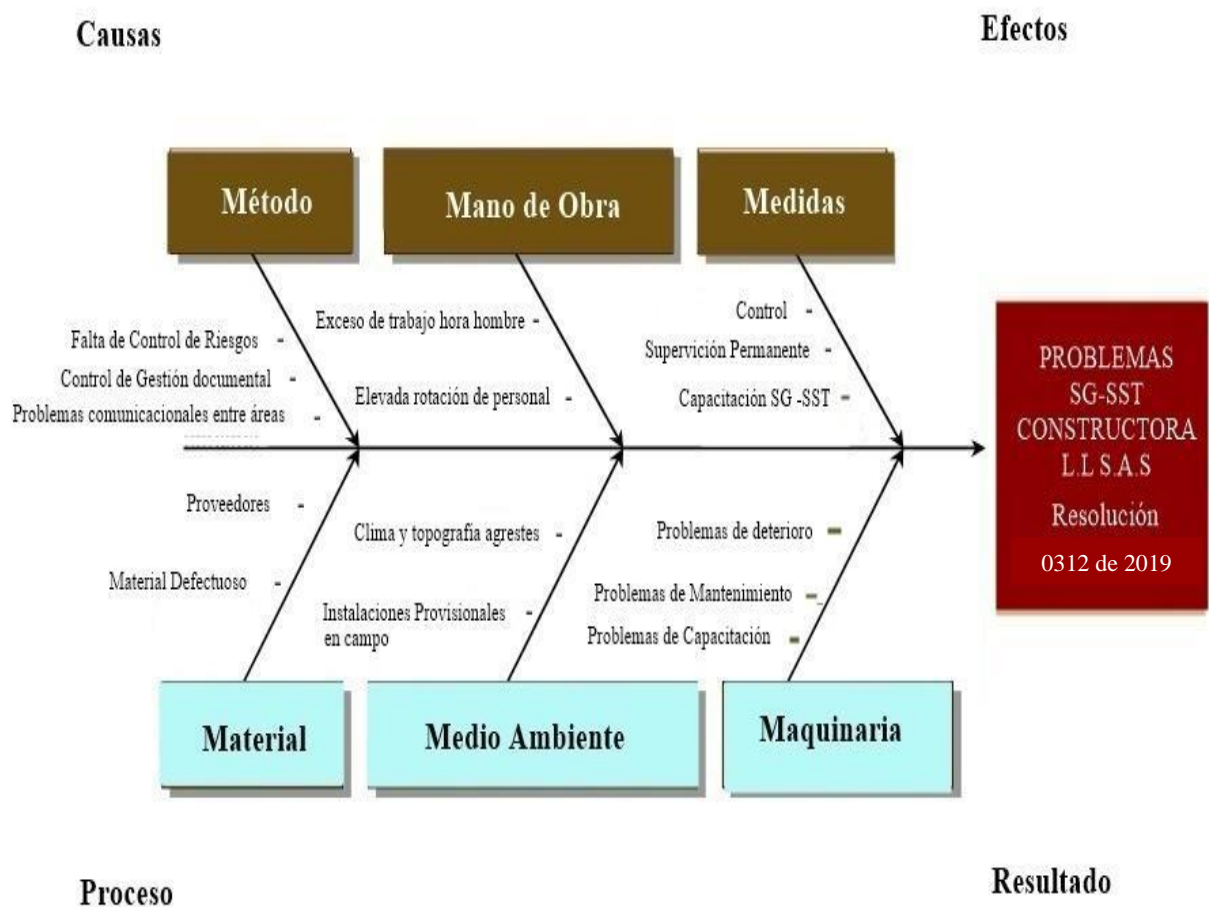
Causas

Efectos

Método

Mano de Obra

Medidas

Falta de Control de Riesgos -
Control de Gestión documental -
Problemas comunicacionales entre áreas -

Exceso de trabajo hora hombre -
Elevada rotación de personal -

Control -
Supervición Permanente -
Capacitación SG -SST -

PROBLEMAS SG-SST CONSTRUCTORA L.L S.A.S Resolución 0312 de 2019

Proveedores -
Material Defectuoso -

Clima y topografía agrestes -
Instalaciones Provisionales en campo -

Problemas de deterioro -
Problemas de Mantenimiento -
Problemas de Capacitación -

Material

Medio Ambiente

Maquinaria

Proceso

Resultado